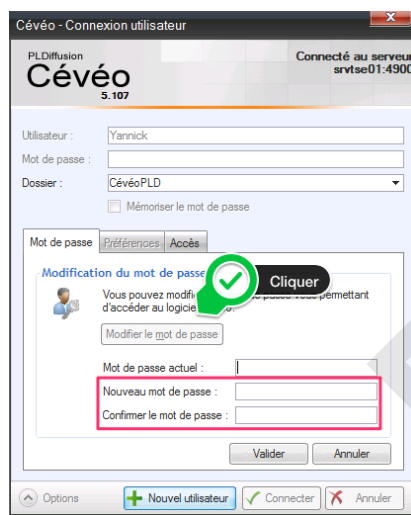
Cévéo - Connexion utilisateur

PLDiffusion
Cévéo
5.107

Connecté au serveur
srvtse01:4900

Utilisateur : Yannick
Mot de passe :
Dossier : CévéoPLD
Mémoriser le mot de passe

Mot de passe | Préférences | Accès

Modification du mot de passe

Cliquer

Vous pouvez modifi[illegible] passe vous permettant d'accéder au logicie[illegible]

Modifier le mot de passe

Mot de passe actuel :
Nouveau mot de passe :
Confirmer le mot de passe :

Valider | Annuler

Options | Nouvel utilisateur | Connecter | Annuler